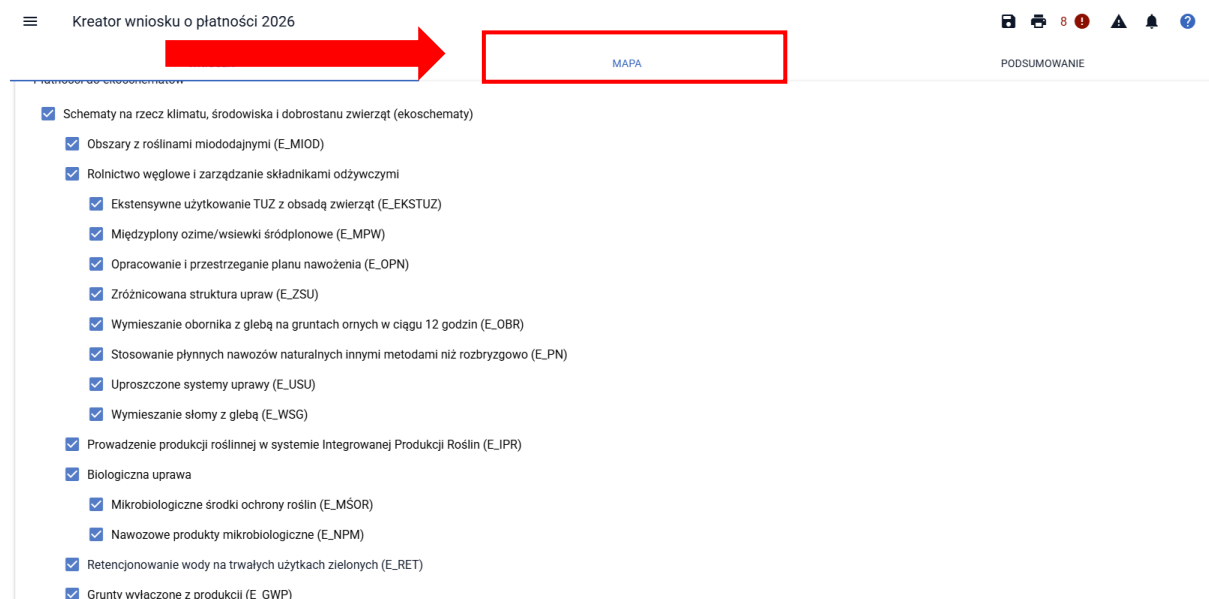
Kreator wniosku o płatności 2026

8

MAPA

PODSUMOWANIE

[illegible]

Schematy na rzecz klimatu, środowiska i dobrostanu zwierząt (ekoschematy)

Obszary z roślinami miododajnymi (E_MIOD)

Rolnictwo węglowe i zarządzanie składnikami odżywczymi

Ekstensywne użytkowanie TUZ z obsadą zwierząt (E_EKSTUZ)

Międzyplony ozime/wsiewki śródplonowe (E_MPW)

Opracowanie i przestrzeganie planu nawożenia (E_OPN)

Zróżnicowana struktura upraw (E_ZSU)

Wymieszanie obornika z glebą na gruntach ornych w ciągu 12 godzin (E_OBR)

Stosowanie płynnych nawozów naturalnych innymi metodami niż rozbryzgowo (E_PN)

Uproszczone systemy uprawy (E_USU)

Wymieszanie słomy z glebą (E_WSG)

Prowadzenie produkcji roślinnej w systemie Integrowanej Produkcji Roślin (E_IPR)

Biologiczna uprawa

Mikrobiologiczne środki ochrony roślin (E_MŚOR)

Nawozowe produkty mikrobiologiczne (E_NPM)

Retencjonowanie wody na trwałych użytkach zielonych (E_RET)

Grunty wyłączone z produkcji (E_GWP)